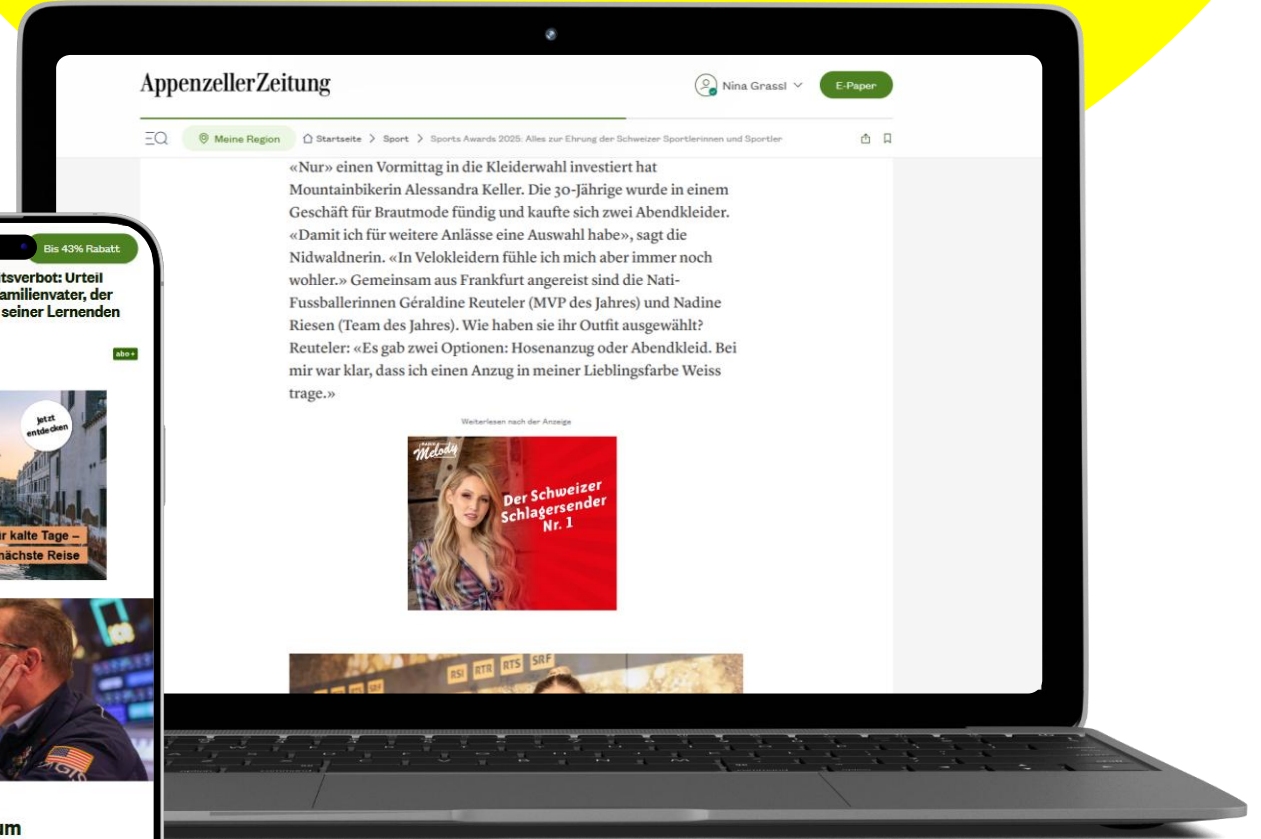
AppenzellerZeitung

Nina Grassl

E-Paper

Meine Region

Startseite > Sport > Sports Awards 2025: Alles zur Ehrung der Schweizer Sportlerinnen und Sportler

«Nur» einen Vormittag in die Kleiderwahl investiert hat Mountainbikerin Alessandra Keller. Die 30-Jährige wurde in einem Geschäft für Brautmode fündig und kaufte sich zwei Abendkleider. «Damit ich für weitere Anlässe eine Auswahl habe», sagt die Nidwaldnerin. «In Velokleidern fühle ich mich aber immer noch wohler.» Gemeinsam aus Frankfurt angereist sind die Nati-Fussballerinnen Géraldine Reuteler (MVP des Jahres) und Nadine Riesen (Team des Jahres). Wie haben sie ihr Outfit ausgewählt? Reuteler: «Es gab zwei Optionen: Hosenanzug oder Abendkleid. Bei mir war klar, dass ich einen Anzug in meiner Lieblingsfarbe Weiss trage.»

Weiterlesen nach der Anzeige

Radio Melody

Der Schweizer Schlagersender Nr. 1

RSI RTR RTS SRF

Bis 43% Rabatt

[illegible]tsverbot: Urteil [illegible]amilienvater, der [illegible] seiner Lernenden

abo+

Jetzt entdecken

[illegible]ir kalte Tage – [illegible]nächste Reise

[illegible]um